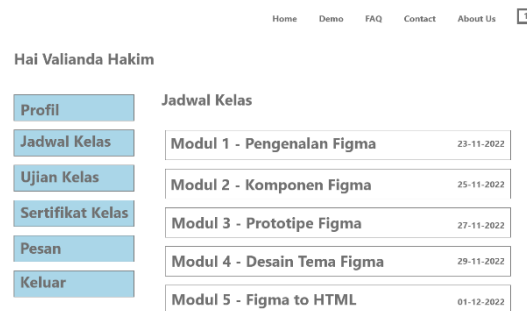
Home Demo FAQ Contact About Us

Hai Valianda Hakim

Profil
Jadwal Kelas
Ujian Kelas
Sertifikat Kelas
Pesan
Keluar

Jadwal Kelas

Modul 1 - Pengenalan Figma 23-11-2022

Modul 2 - Komponen Figma 25-11-2022

Modul 3 - Prototipe Figma 27-11-2022

Modul 4 - Desain Tema Figma 29-11-2022

Modul 5 - Figma to HTML 01-12-2022